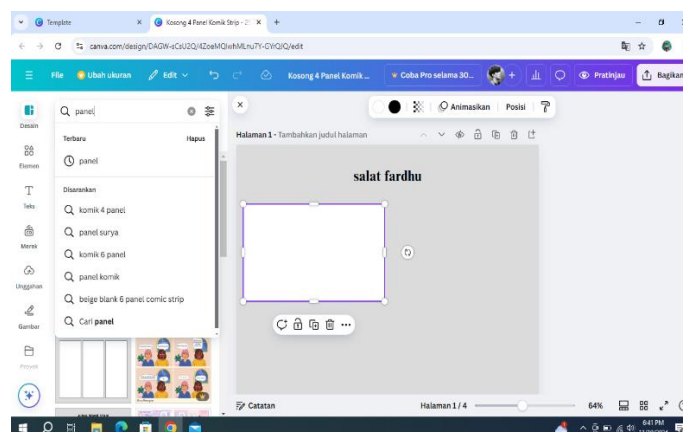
Template
Kosong 4 Panel Komik Strip - 2
canva.com/design/DAGW-sCsU2Q/4ZoeMQlwhMLnu7Y-CYrQIQ/edit
File
Ubah ukuran
Edit
Kosong 4 Panel Komik ...
Coba Pro selama 30...
Pratinjau
Bagikan
Desain
Elemen
Teks
Merek
Unggahan
Gambar
Proyek
panel
Terbaru
Hapus
panel
Disarankan
komik 4 panel
panel surya
komik 6 panel
panel komik
beige blank 6 panel comic strip
Cari panel
Animasikan
Posisi
Halaman 1 - Tambahkan judul halaman
salat fardhu
Catatan
Halaman 1 / 4
64%
6:41 PM